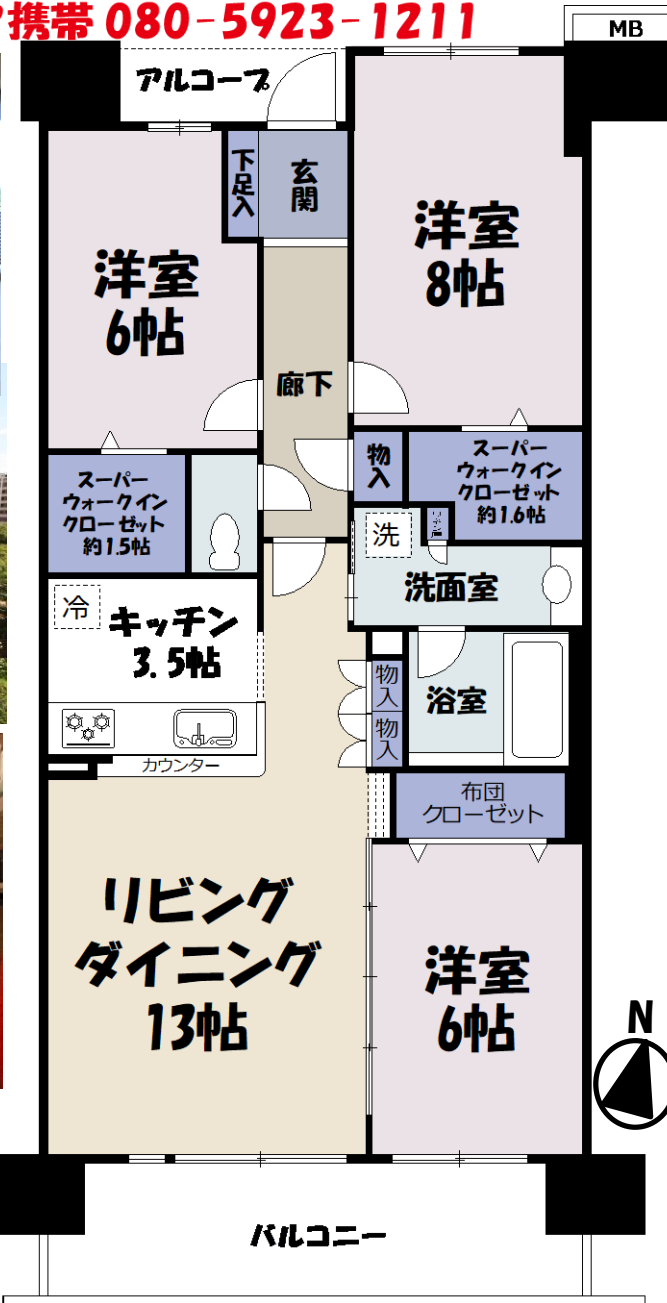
携帯 080-5923-1211

MB

アルコーブ

下足入

玄関

洋室
8帖

洋室
6帖

廊下

物入

スーパー
ウォークイン
クローゼット
約1.6帖

スーパー
ウォークイン
クローゼット
約1.5帖

洗

洗面室

冷

キッチン
3.5帖

物入

物入

浴室

カウンター

布団
クローゼット

リビング
ダイニング
13帖

洋室
6帖

N

バルコニー